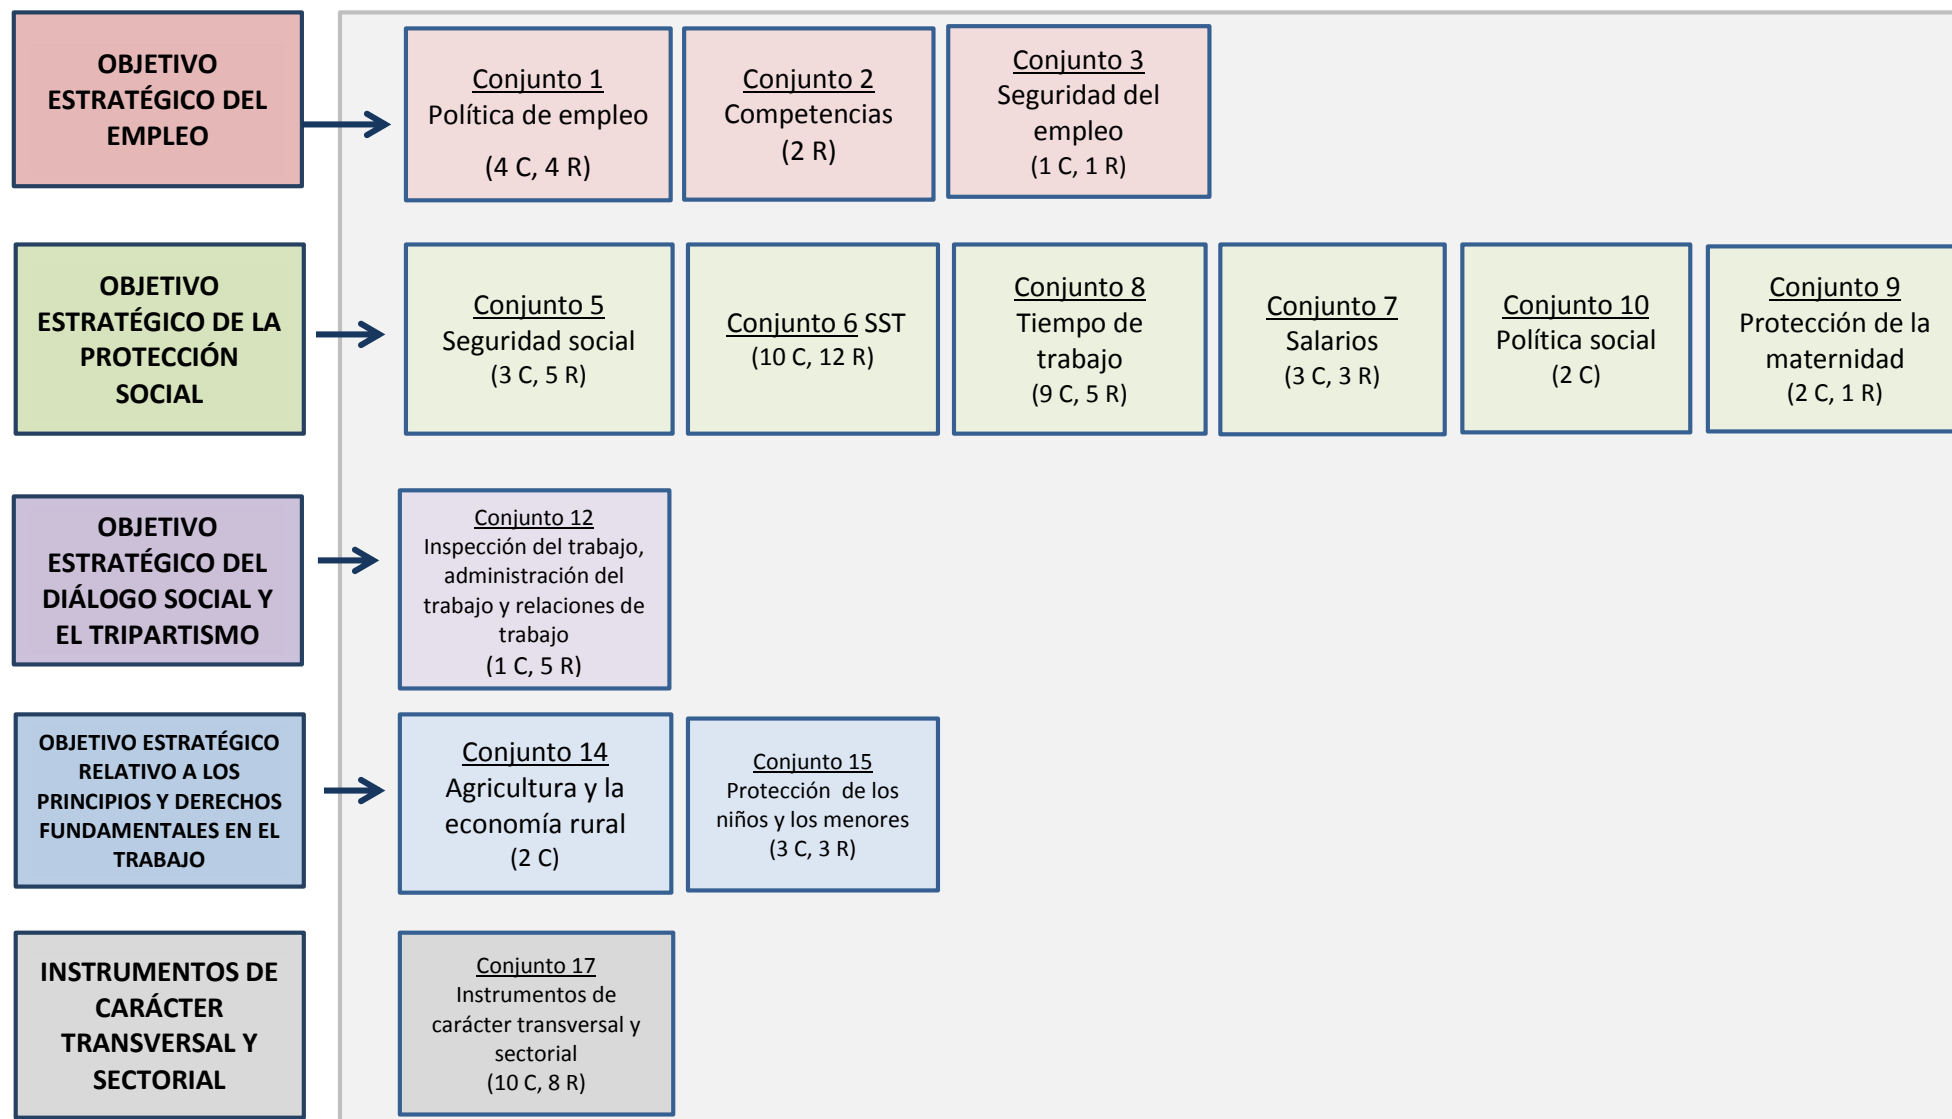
OBJETIVO ESTRATÉGICO DEL EMPLEO

Conjunto 1
Política de empleo
(4 C, 4 R)

Conjunto 2
Competencias
(2 R)

Conjunto 3
Seguridad del empleo
(1 C, 1 R)

OBJETIVO ESTRATÉGICO DE LA PROTECCIÓN SOCIAL

Conjunto 5
Seguridad social
(3 C, 5 R)

Conjunto 6 SST
(10 C, 12 R)

Conjunto 8
Tiempo de trabajo
(9 C, 5 R)

Conjunto 7
Salarios
(3 C, 3 R)

Conjunto 10
Política social
(2 C)

Conjunto 9
Protección de la maternidad
(2 C, 1 R)

OBJETIVO ESTRATÉGICO DEL DIÁLOGO SOCIAL Y EL TRIPARTISMO

Conjunto 12
Inspección del trabajo, administración del trabajo y relaciones de trabajo
(1 C, 5 R)

OBJETIVO ESTRATÉGICO RELATIVO A LOS PRINCIPIOS Y DERECHOS FUNDAMENTALES EN EL TRABAJO

Conjunto 14
Agricultura y la economía rural
(2 C)

Conjunto 15
Protección de los niños y los menores
(3 C, 3 R)

INSTRUMENTOS DE CARÁCTER TRANSVERSAL Y SECTORIAL

Conjunto 17
Instrumentos de carácter transversal y sectorial
(10 C, 8 R)